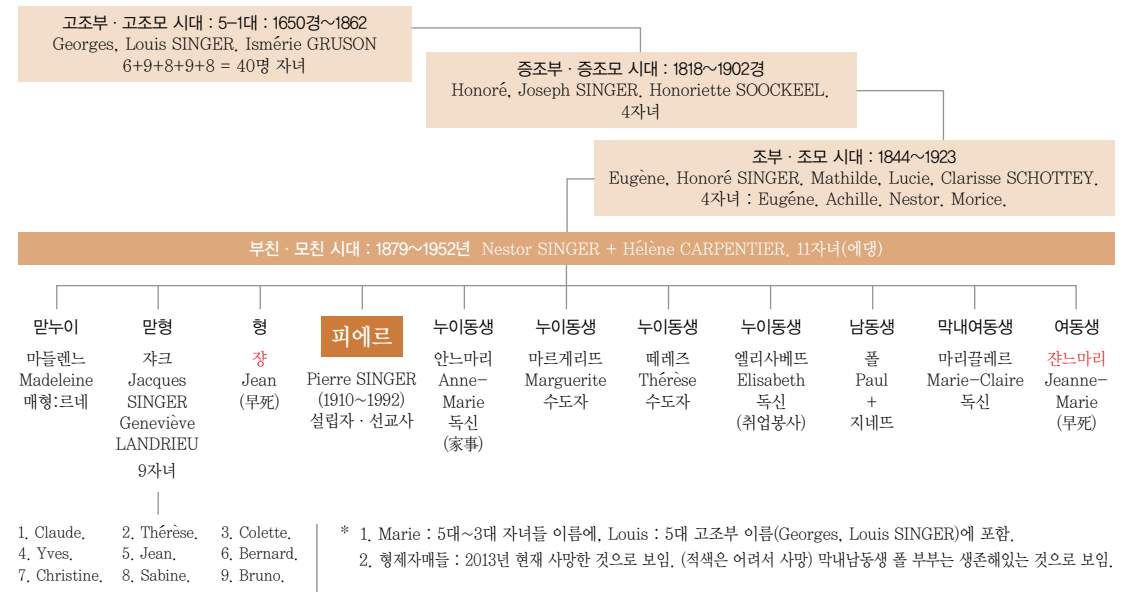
고조부 · 고조모 시대 : 5–1대 : 1650경~1862
Georges, Louis SINGER, Ismérie GRUSON
6+9+8+9+8 = 40명 자녀

증조부 · 증조모 시대 : 1818~1902경
Honoré, Joseph SINGER, Honoriette SOOCKEEL,
4자녀

조부 · 조모 시대 : 1844~1923
Eugène, Honoré SINGER, Mathilde, Lucie, Clarisse SCHOTTEY,
4자녀 : Eugéne, Achille, Nestor, Morice,

부친 · 모친 시대 : 1879~1952년 Nestor SINGER + Hélène CARPENTIER, 11자녀(에땅)

맏누이
마들렌느
Madeleine
매형:르네

맏형
쟈크
Jacques
SINGER
Geneviève
LANDRIEU
9자녀

형
쟝
Jean
(早死)

피에르
Pierre SINGER
(1910~1992)
설립자 · 선교사

누이동생
안느마리
Anne-Marie
독신
(家事)

누이동생
마르게리뜨
Marguerite
수도자

누이동생
떼레즈
Thérèse
수도자

누이동생
엘리사베뜨
Elisabeth
독신
(취업봉사)

남동생
폴
Paul
+
지네뜨

막내여동생
마리끌레르
Marie-Claire
독신

여동생
쟌느마리
Jeanne-Marie
(早死)

1. Claude.
4. Yves.
7. Christine.

2. Thérèse.
5. Jean.
8. Sabine.

3. Colette.
6. Bernard.
9. Bruno.

* 1. Marie : 5대~3대 자녀들 이름에, Louis : 5대 고조부 이름(Georges, Louis SINGER)에 포함.
2. 형제자매들 : 2013년 현재 사망한 것으로 보임. (적색은 어려서 사망) 막내남동생 폴 부부는 생존해있는 것으로 보임.